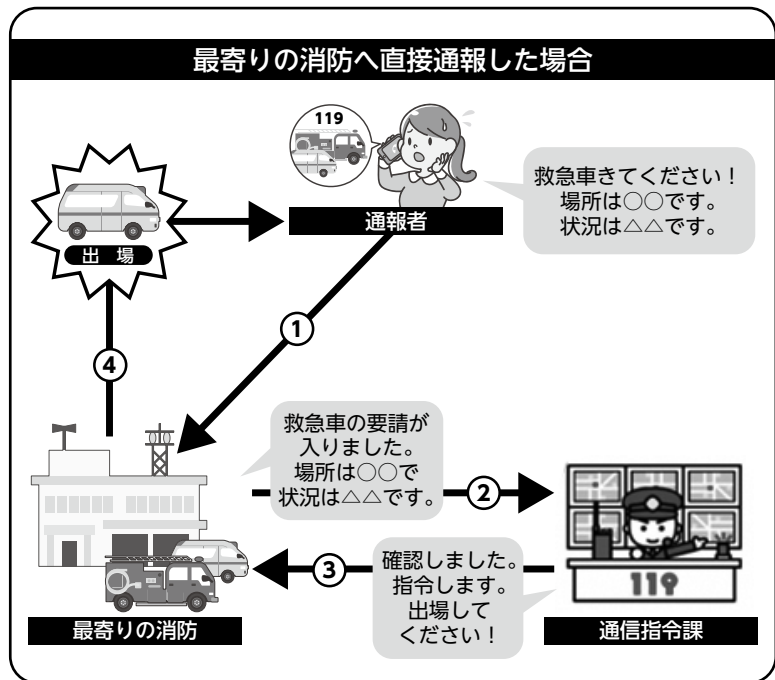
最寄りの消防へ直接通報した場合

119

救急車きてください！
場所は○○です。
状況は△△です。

出　場

通報者

①

④

救急車の要請が
入りました。
場所は○○で
状況は△△です。

②

③

確認しました。
指令します。
出場して
ください！

119

最寄りの消防

通信指令課